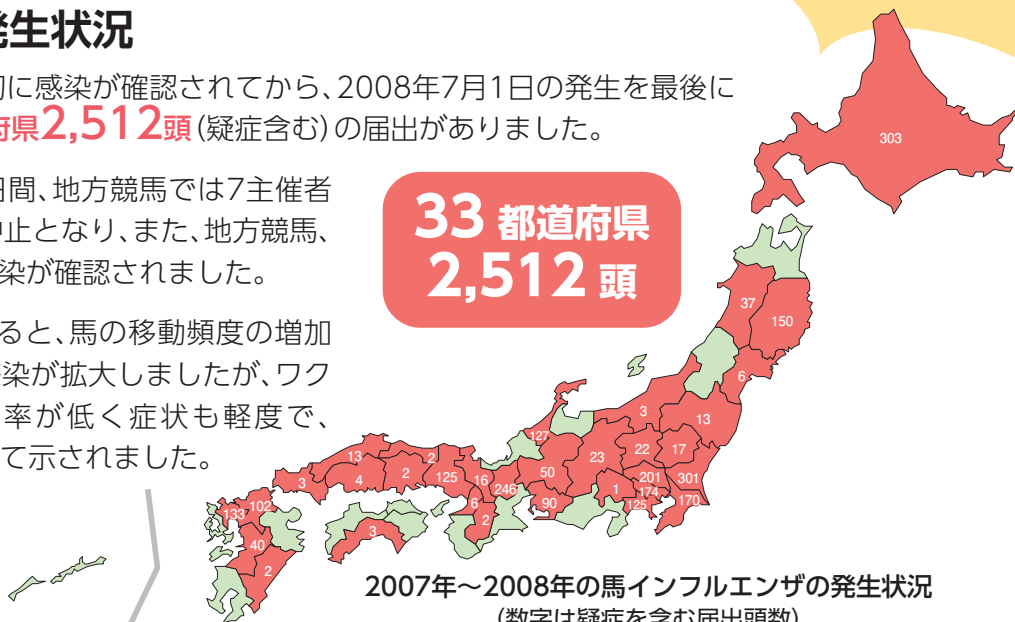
発生状況

初に感染が確認されてから、2008年7月1日の発生を最後に
府県2,512頭(疑症含む)の届出がありました。

期間、地方競馬では7主催者
中止となり、また、地方競馬、
染が確認されました。

ると、馬の移動頻度の増加
染が拡大しましたが、ワク
率が低く症状も軽度で、
て示されました。

33 都道府県
2,512 頭

303
37
150
6
3
13
22
17
127
13
2
2
125
16
246
23
50
201
301
3
4
6
90
1
174
125
170
2
102
133
3
40
2

2007年～2008年の馬インフルエンザの発生状況
(数字は疑症を含む届出頭数)